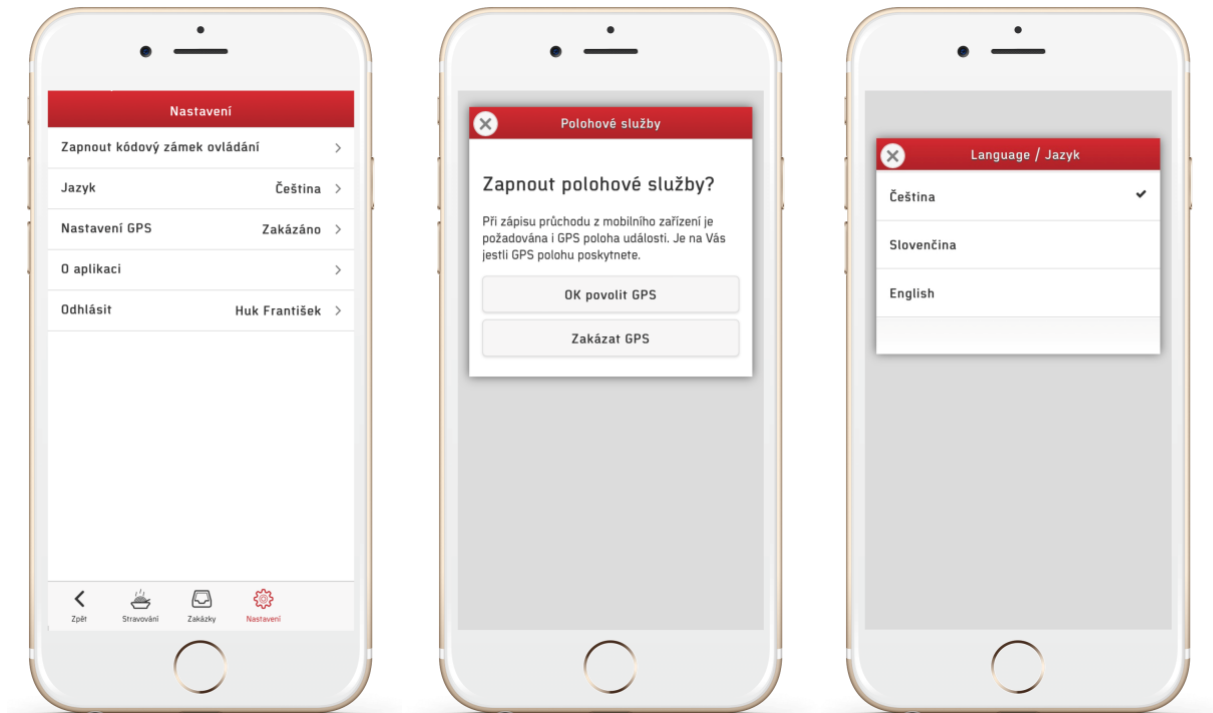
Nastavení

Zapnout kódový zámek ovládání

Jazyk Čeština

Nastavení GPS Zakázáno

O aplikaci

Odhlásit Huk František

Zpět Stravování Zakázky Nastavení

Polohové služby

Zapnout polohové služby?

Při zápisu průchodu z mobilního zařízení je požadována i GPS poloha události. Je na Vás jestli GPS polohu poskytnete.

OK povolit GPS

Zakázat GPS

Language / Jazyk

Čeština

Slovenčina

English